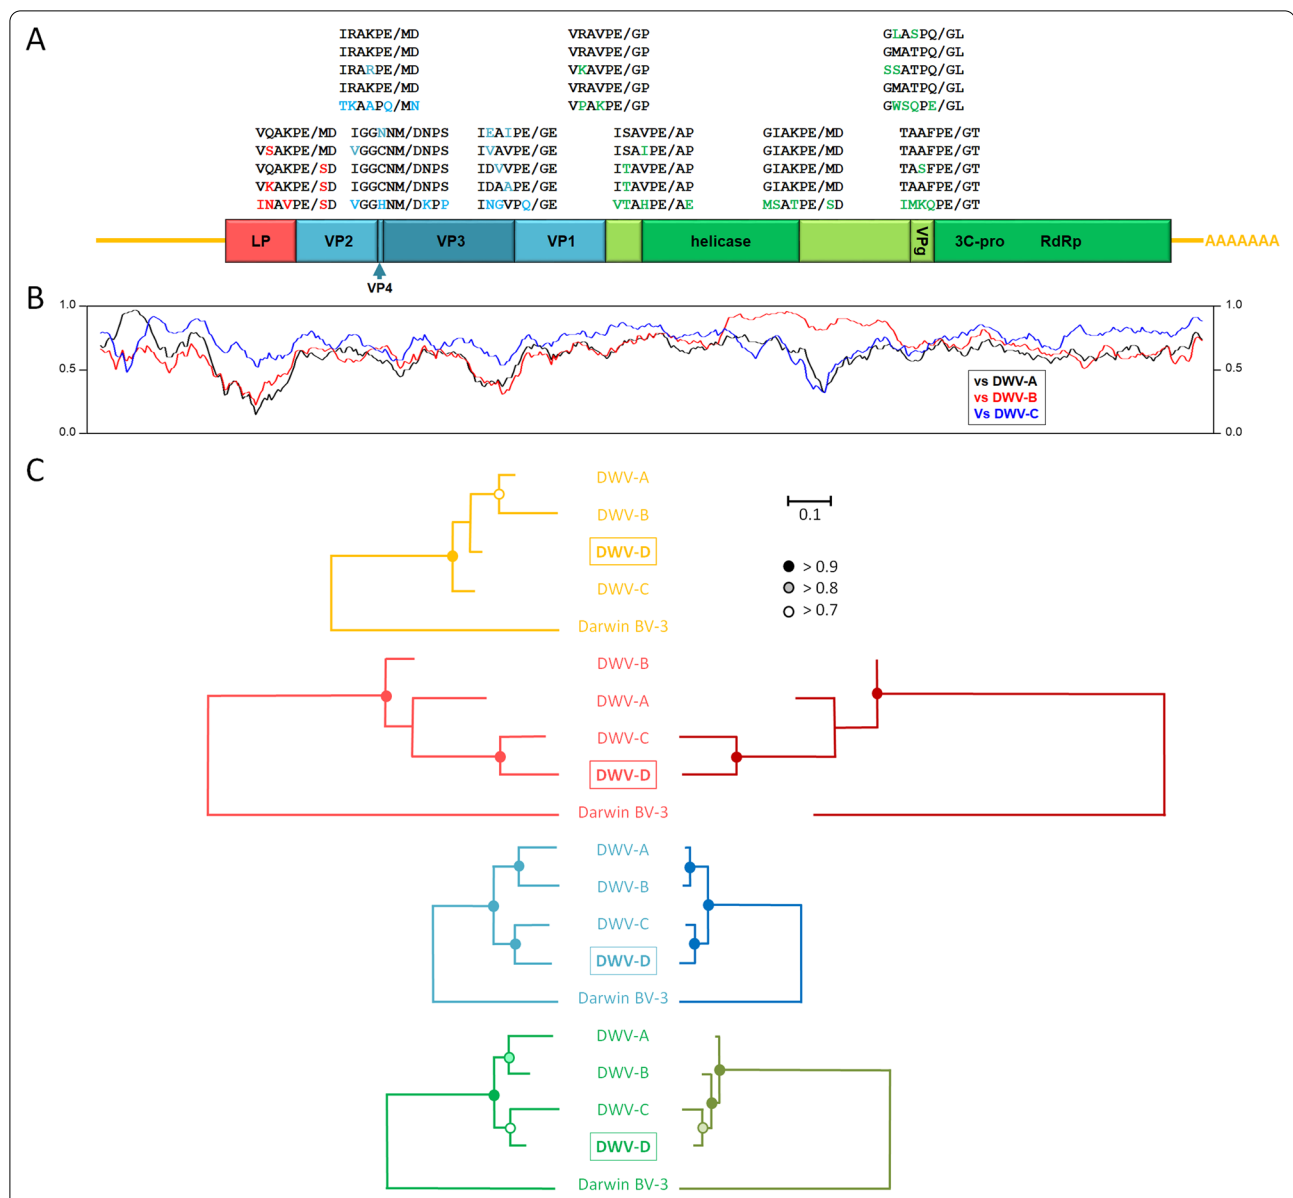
A

IRAKPE/MD
IRAKPE/MD
IRARPE/MD
IRAKPE/MD
TKAAPQ/MN

VRAVPE/GP
VRAVPE/GP
VKAVPE/GP
VRAVPE/GP
VPAKPE/GP

GLASPQ/GL
GMATPQ/GL
SSATPQ/GL
GMATPQ/GL
GWSQPE/GL

VQAKPE/MD
VSAKPE/MD
VQAKPE/SD
VKAKPE/SD
INAVPE/SD

IGGNNM/DNPS
VGGCNM/DNPS
IGGCNM/DNPS
IGGCNM/DNPS
VGGHNM/DKPP

IEAIPE/GE
IVAVPE/GE
IDVVPE/GE
IDAAPE/GE
INGVPQ/GE

ISAVPE/AP
ISAIPE/AP
ITAVPE/AP
ITAVPE/AP
VTAHPE/AE

GIAKPE/MD
GIAKPE/MD
GIAKPE/MD
GIAKPE/MD
MSATPE/SD

TAAFPE/GT
TAAFPE/GT
TASFPE/GT
TAAFPE/GT
IMKQPE/GT

LP VP2 VP3 VP1 helicase VPg 3C-pro RdRp AAAAAAA

VP4

B

1.0
0.5
0.0

1.0
0.5
0.0

vs DWV-A
vs DWV-B
Vs DWV-C

C

DWV-A
DWV-B
DWV-D
DWV-C
Darwin BV-3

0.1

> 0.9
> 0.8
> 0.7

DWV-B
DWV-A
DWV-C
DWV-D
Darwin BV-3

DWV-A
DWV-B
DWV-C
DWV-D
Darwin BV-3

DWV-A
DWV-B
DWV-C
DWV-D
Darwin BV-3